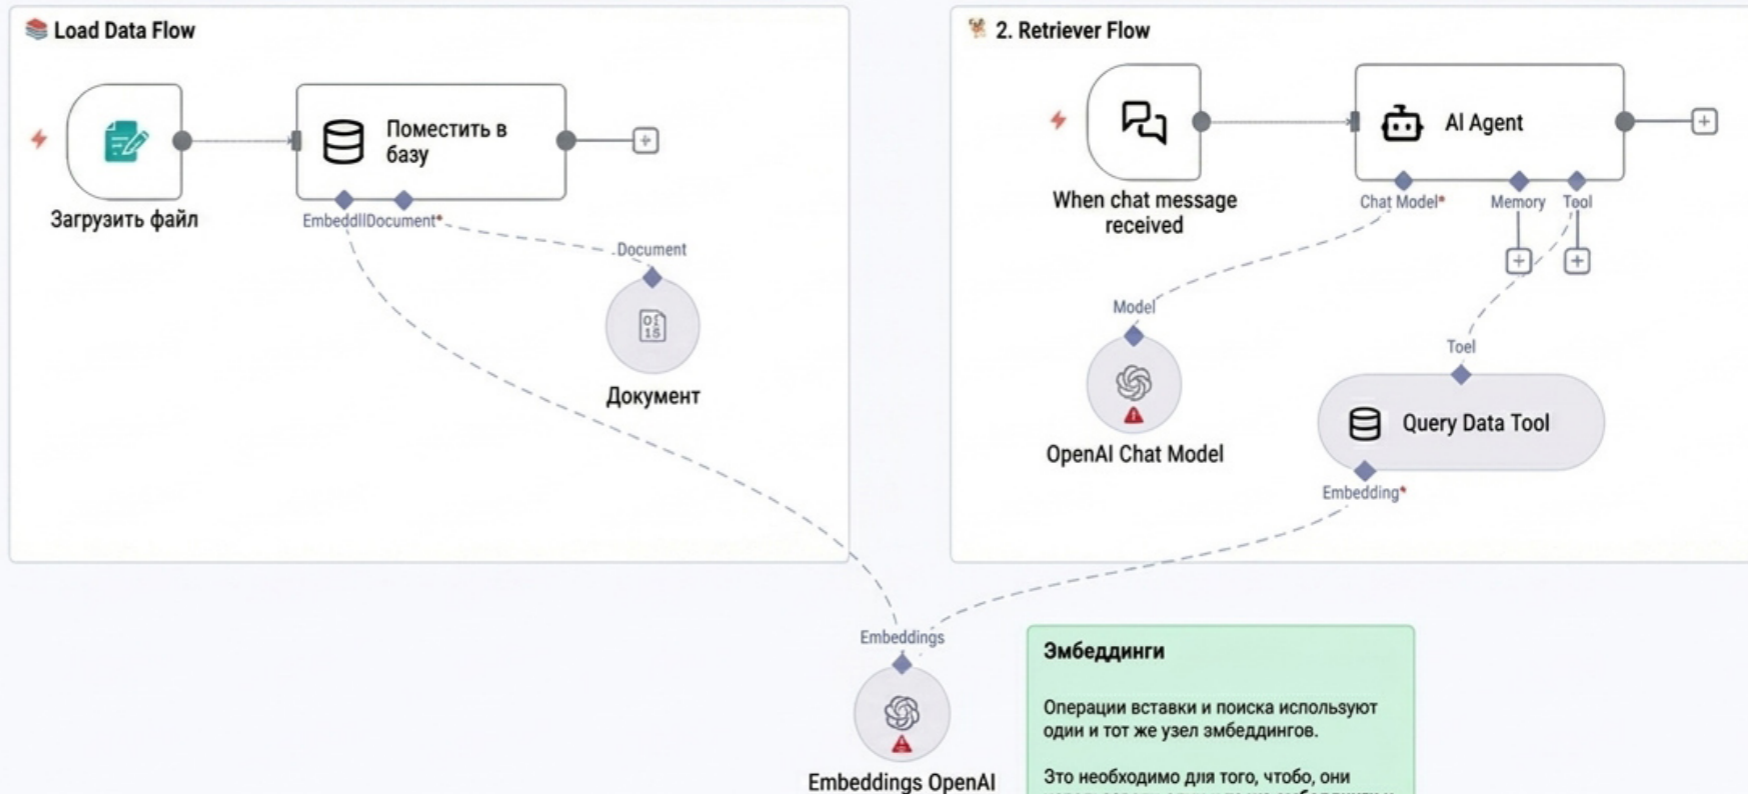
Load Data Flow

Загрузить файл

Поместить в базу

EmbeddIIDocument*

Document

Документ

2. Retriever Flow

When chat message received

AI Agent

Chat Model*

Memory

Tool

Model

OpenAI Chat Model

Toel

Query Data Tool

Embedding*

Embeddings

Embeddings OpenAI

Эмбеддинги

Операции вставки и поиска используют один и тот же узел эмбеддингов.

Это необходимо для того, чтобо, они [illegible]